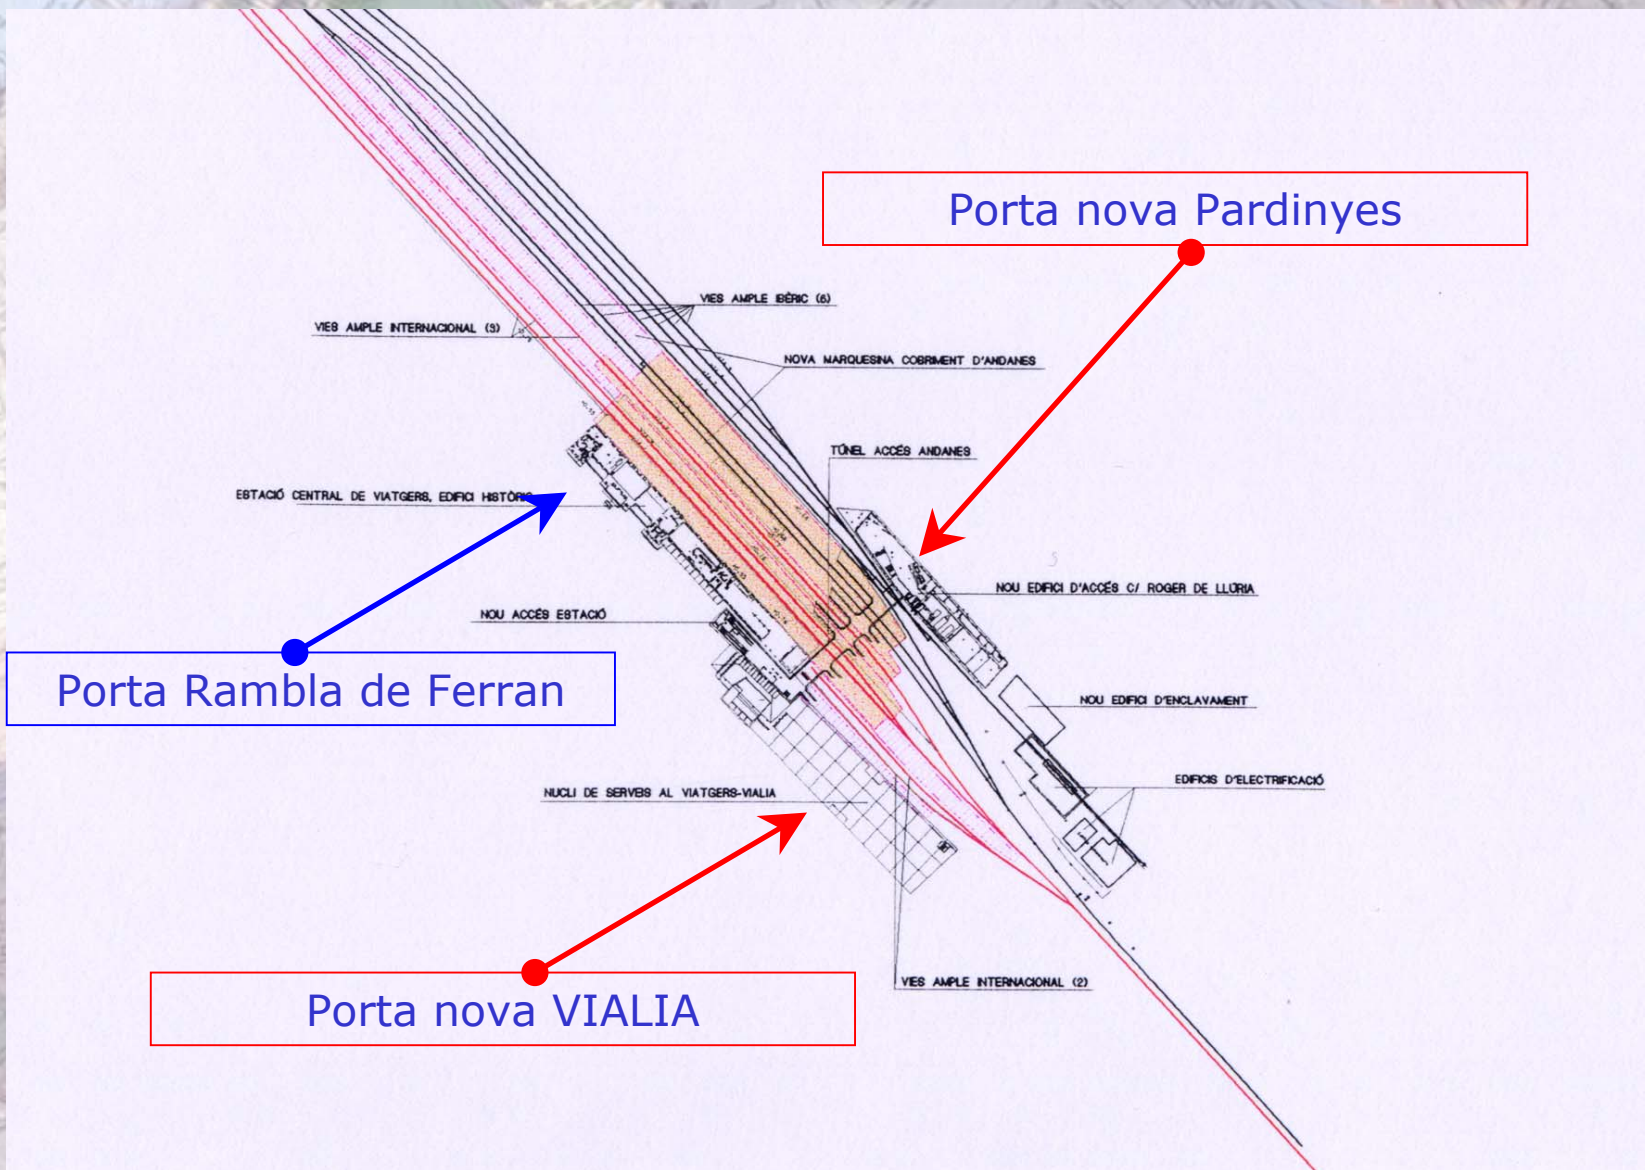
Porta nova Pardinyes

VIES AMPLE IBÈRIC (6)

VIES AMPLE INTERNACIONAL (3)

NOVA MARQUESINA COBRIMENT D'ANDANES

TÚNEL ACCÉS ANDANES

ESTACIÓ CENTRAL DE VIATGERS, EDIFICI HISTÒRIC

NOU EDIFICI D'ACCÉS C/ ROGER DE LLÚRIA

NOU ACCÉS ESTACIÓ

Porta Rambla de Ferran

NOU EDIFICI D'ENCLAVAMENT

EDIFICIS D'ELECTRIFICACIÓ

NUCLI DE SERVEIS AL VIATGERS-VIALIA

VIES AMPLE INTERNACIONAL (2)

Porta nova VIALIA